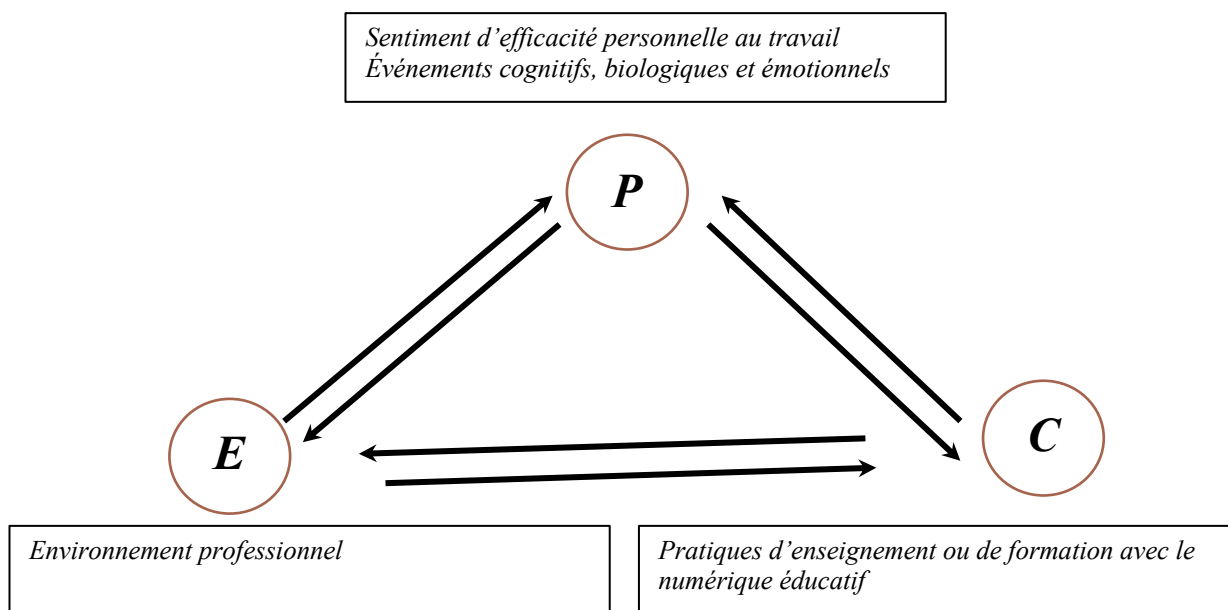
Sentiment d’efficacité personnelle au travail
Événements cognitifs, biologiques et émotionnels

P

E

C

Environnement professionnel

Pratiques d’enseignement ou de formation avec le numérique éducatif